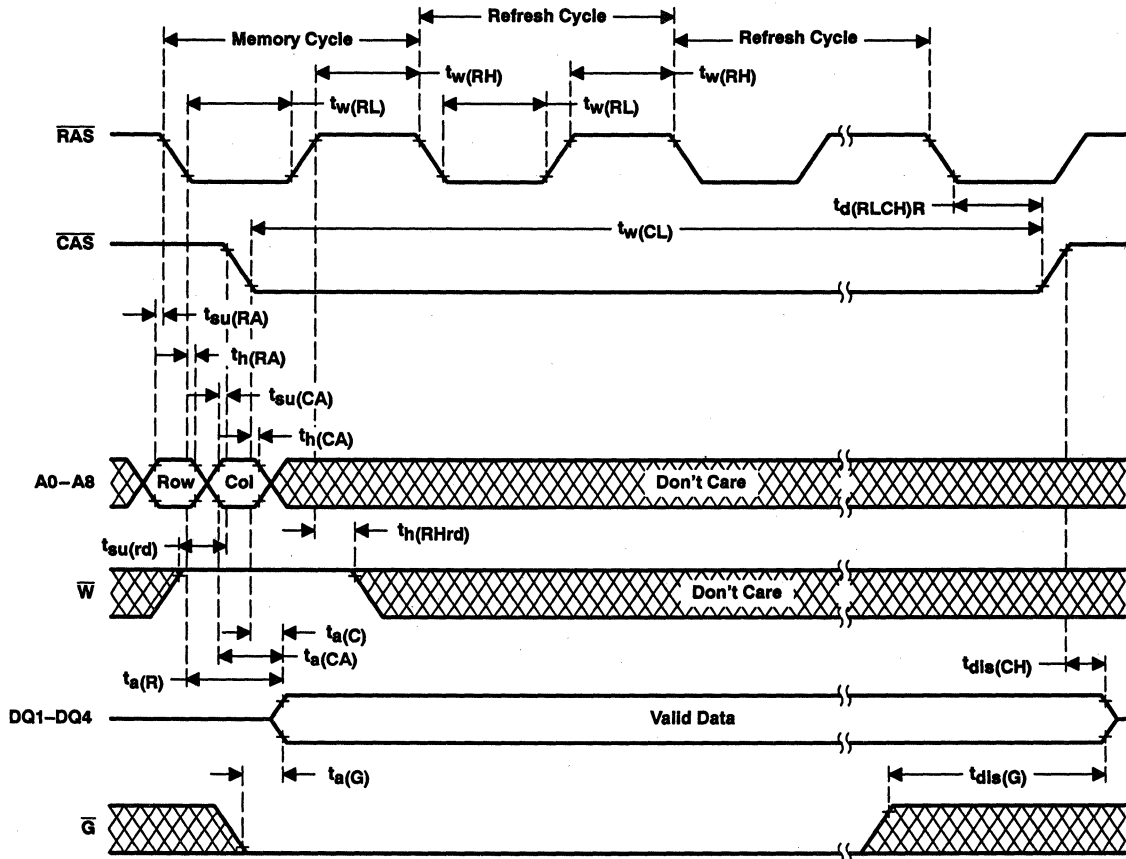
Refresh Cycle

Memory Cycle

Refresh Cycle

$t_{w(RH)}$

$t_{w(RH)}$

$t_{w(RL)}$

$t_{w(RL)}$

$\overline{RAS}$

$t_{d(RLCH)R}$

$\overline{CAS}$

$t_{w(CL)}$

$t_{su(RA)}$

$t_{h(RA)}$

$t_{su(CA)}$

$t_{h(CA)}$

A0–A8

Row

Col

Don't Care

$t_{su(rd)}$

$t_{h(RHrd)}$

$\overline{W}$

Don't Care

$t_{a(C)}$

$t_{a(CA)}$

$t_{a(R)}$

$t_{dis(CH)}$

DQ1–DQ4

Valid Data

$t_{a(G)}$

$t_{dis(G)}$

$\overline{G}$